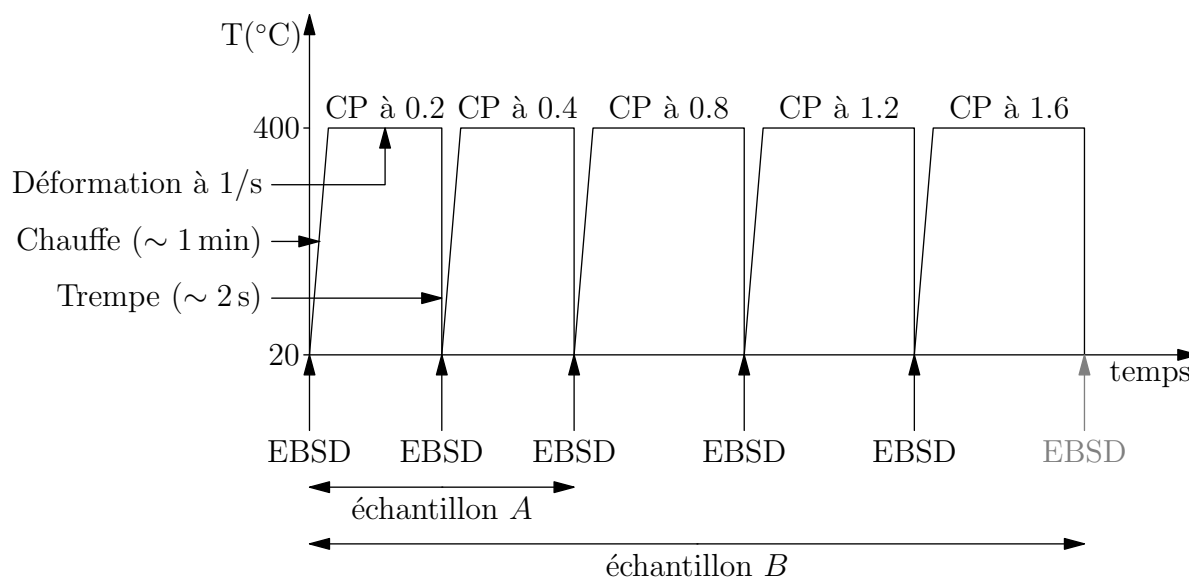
T(°C)

CP à 0.2 CP à 0.4 CP à 0.8 CP à 1.2 CP à 1.6

400

Déformation à 1/s

Chauffe ($\sim 1\,\text{min}$)

Trempe ($\sim 2\,\text{s}$)

20

temps

EBSD EBSD EBSD EBSD EBSD EBSD

échantillon $A$

échantillon $B$